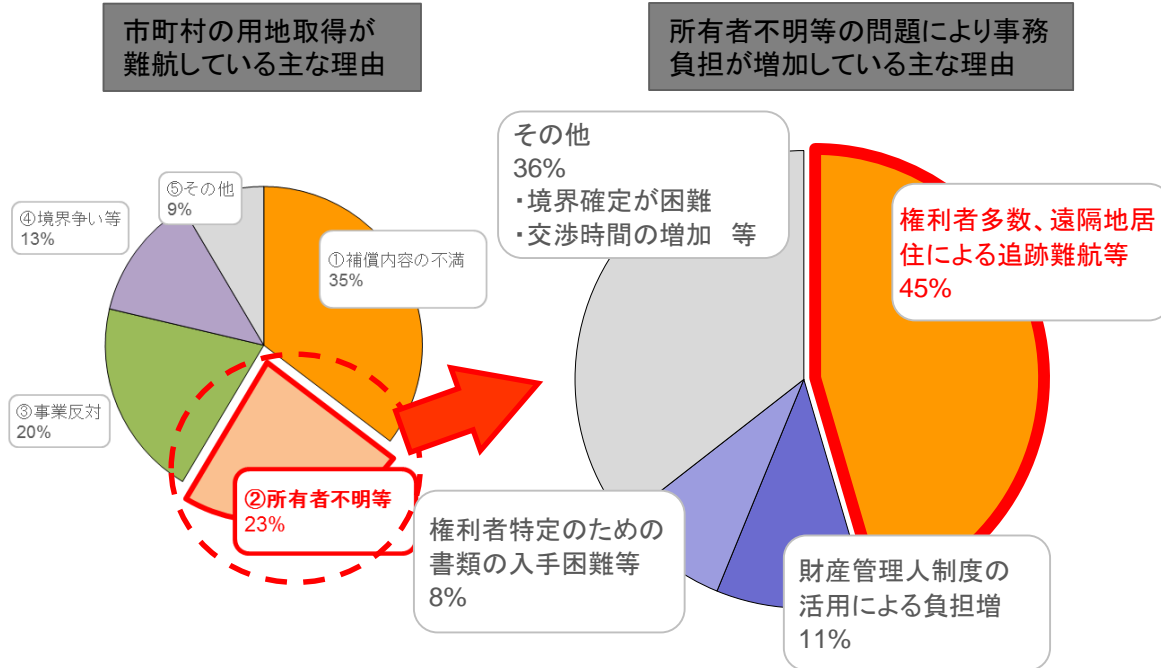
市町村の用地取得が難航している主な理由

所有者不明等の問題により事務負担が増加している主な理由

⑤その他
9%

④境界争い等
13%

①補償内容の不満
35%

③事業反対
20%

②所有者不明等
23%

その他
36%
・境界確定が困難
・交渉時間の増加　等

権利者多数、遠隔地居住による追跡難航等
45%

権利者特定のための書類の入手困難等
8%

財産管理人制度の活用による負担増
11%